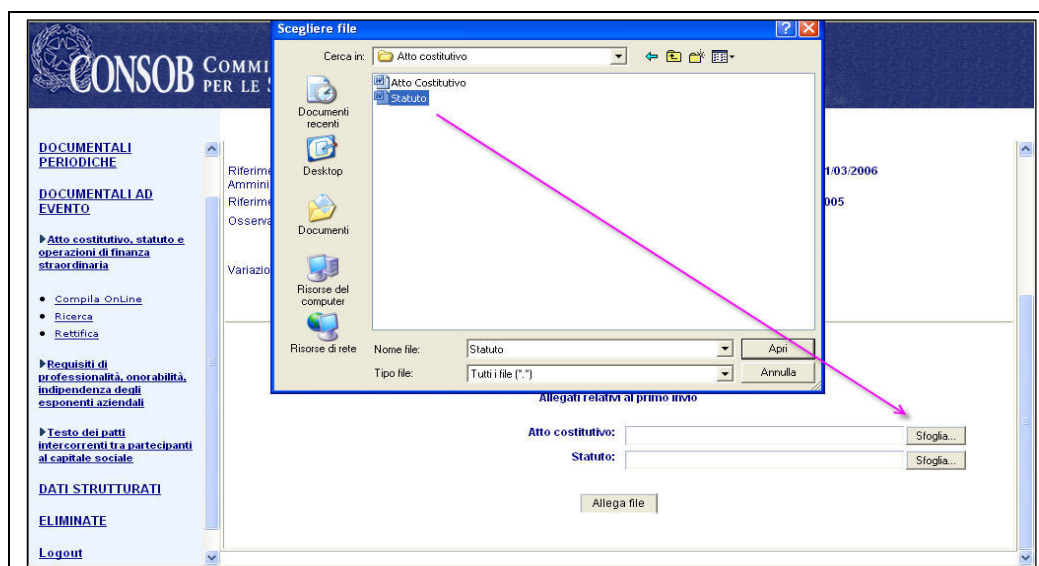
CONSOB COMMI
PER LE S

Scegliere file

Cerca in: Atto costitutivo

Documenti recenti
Desktop
Documenti
Risorse del computer
Risorse di rete

Atto Costitutivo
Statuto

Nome file: Statuto
Tipo file: Tutti i file (*.*)
Apri
Annulla

DOCUMENTALI PERIODICHE

DOCUMENTALI AD EVENTO

Atto costitutivo, statuto e operazioni di finanza straordinaria

• Compila OnLine
• Ricerca
• Rettifica

Requisiti di professionalità, onorabilità, indipendenza degli esponenti aziendali

Testo dei patti intercorrenti tra partecipanti al capitale sociale

DATI STRUTTURATI

ELIMINATE

Logout

Riferime
Ammini
Riferime
Osserva

Variazio

1/03/2006
005

Allegati relativi al primo invio

Atto costitutivo: Sfoglia...
Statuto: Sfoglia...

Allega file